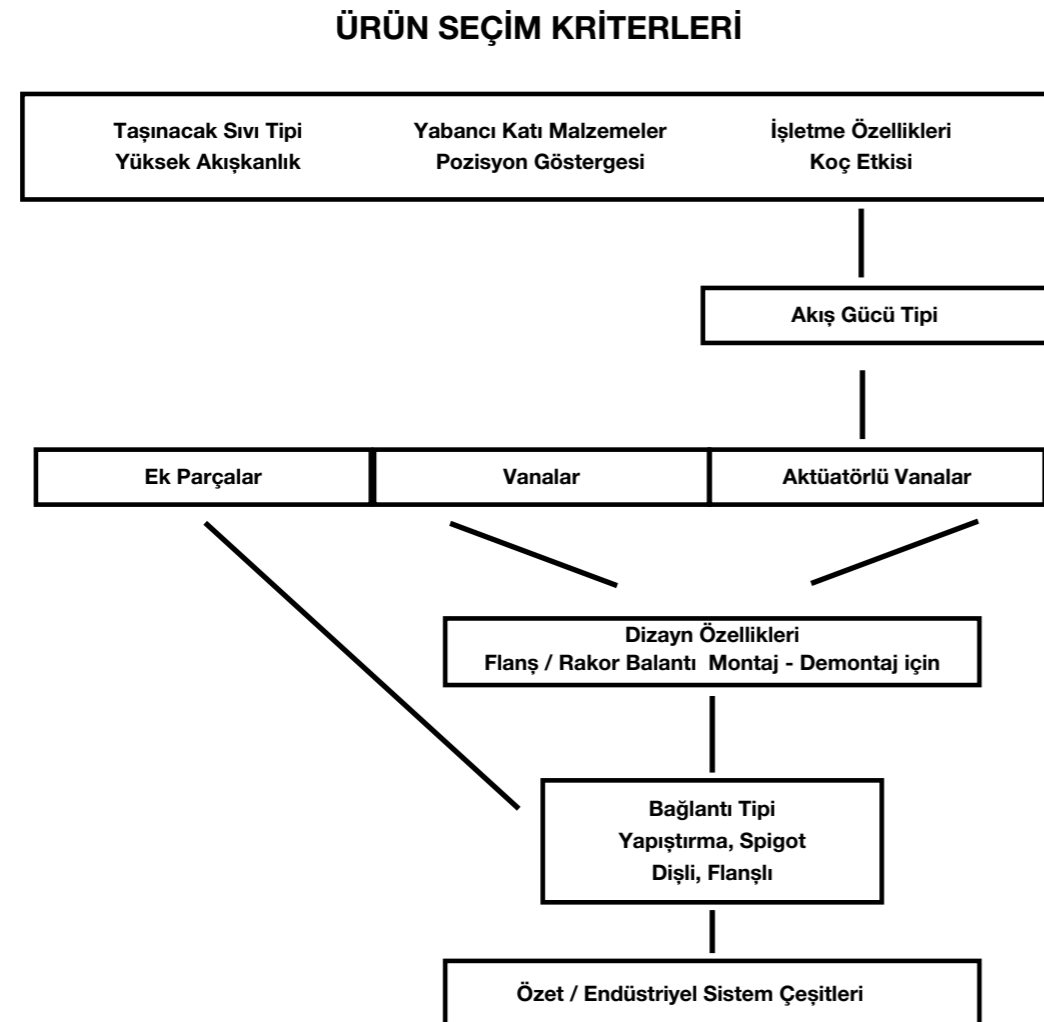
ÜRÜN SEÇİM KRİTERLERİ

Taşınacak Sıvı Tipi
Yüksek Akışkanlık

Yabancı Katı Malzemeler
Pozisyon Göstergesi

İşletme Özellikleri
Koç Etkisi

Akış Gücü Tipi

Ek Parçalar

Vanalar

Aktüatörlü Vanalar

Dizayn Özellikleri
Flanş / Rakor Balantı Montaj - Demontaj için

Bağlantı Tipi
Yapıştırma, Spigot
Dişli, Flanşlı

Özet / Endüstriyel Sistem Çeşitleri